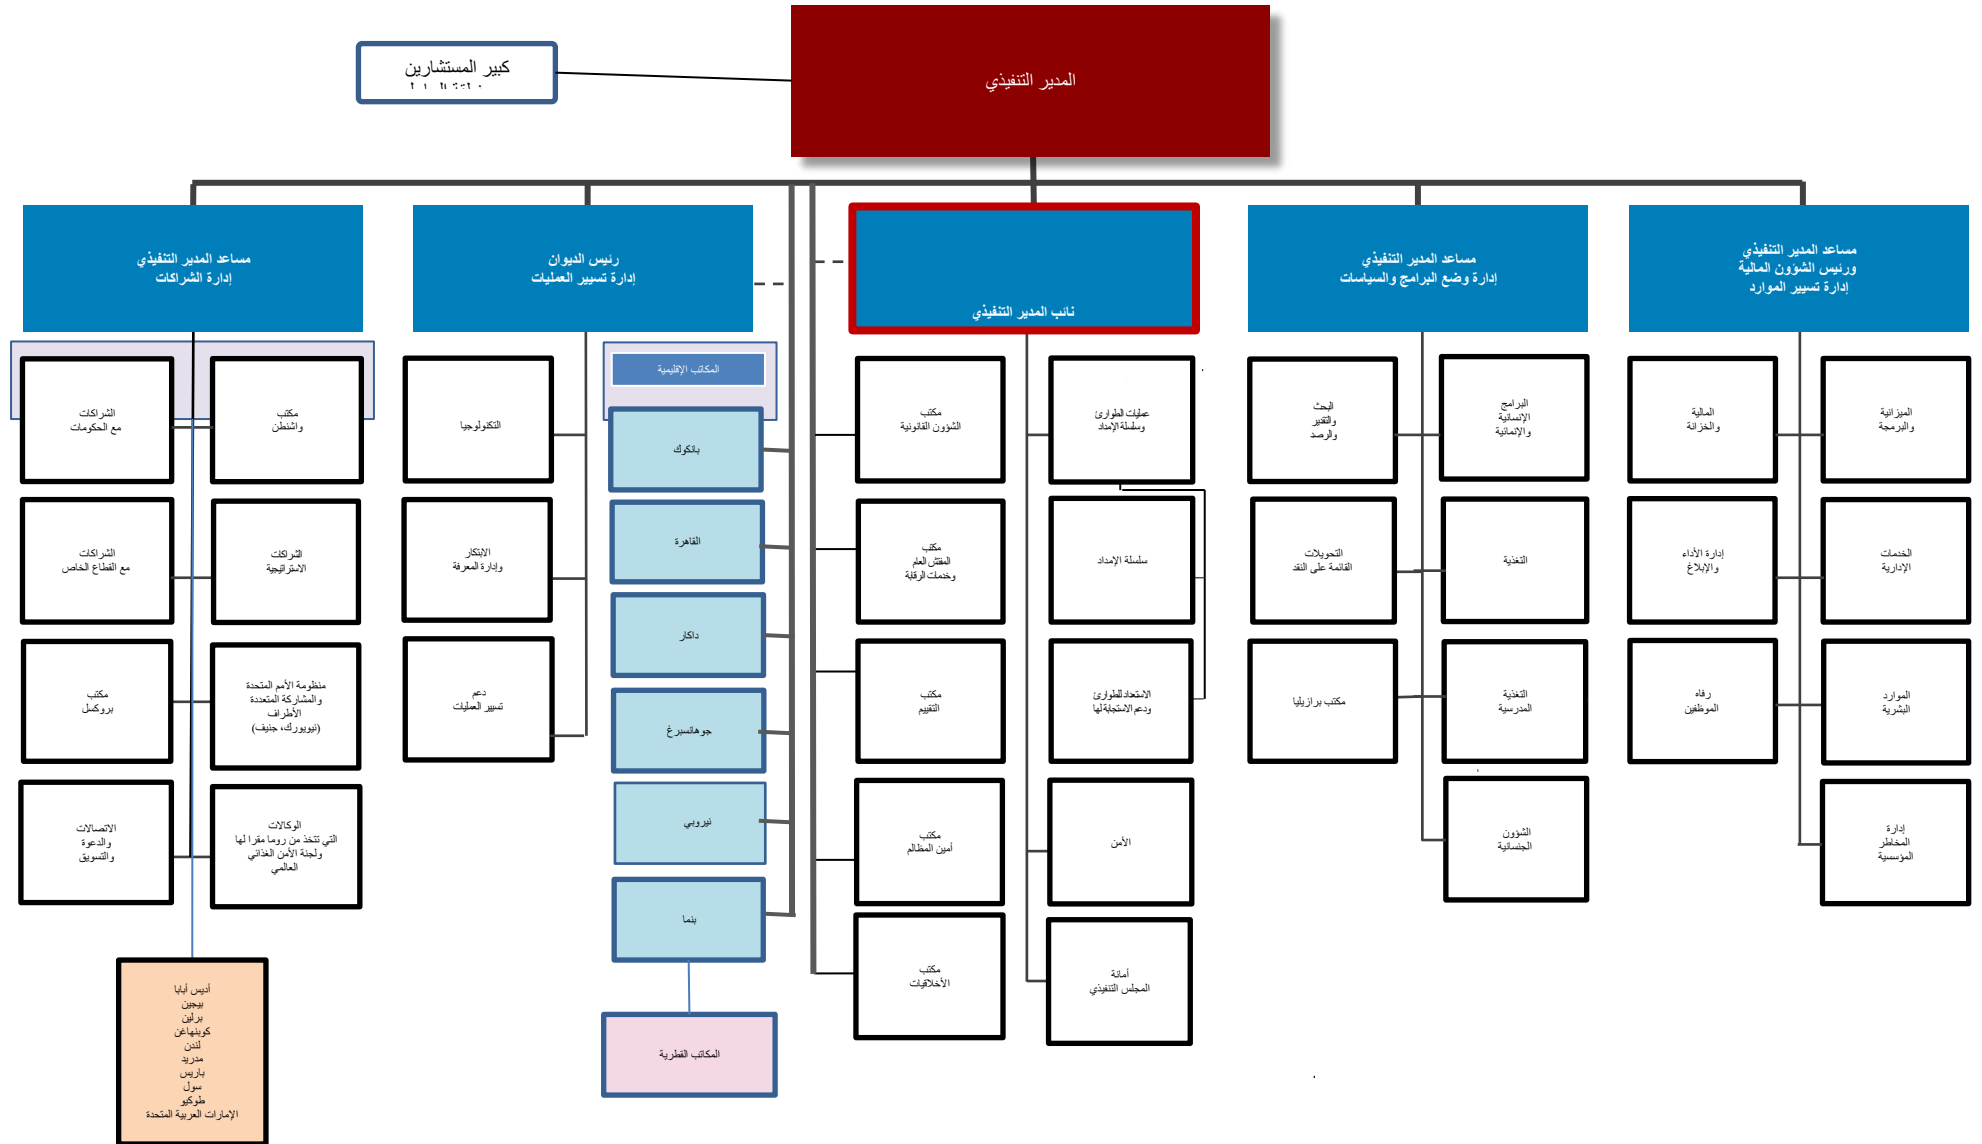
المدير التنفيذي

كبير المستشارين
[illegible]

مساعد المدير التنفيذي
إدارة الشراكات

رئيس الديوان
إدارة تسيير العمليات

نائب المدير التنفيذي

مساعد المدير التنفيذي
إدارة وضع البرامج والسياسات

مساعد المدير التنفيذي
ورئيس الشؤون المالية
إدارة تسيير الموارد

الشراكات مع الحكومات

مكتب واشنطن

الشراكات مع القطاع الخاص

الشراكات الاستراتيجية

مكتب بروكسل

منظومة الأمم المتحدة والشراكات المتعددة الأطراف (نيويورك، جنيف)

الاتصالات والدعوة والتسويق

الوكالات التي تتخذ من روما مقرا لها ولجنة الأمن الغذائي العالمي

أديس أبابا
بيجين
برلين
كوبنهاغن
لندن
مدريد
باريس
سول
طوكيو
الإمارات العربية المتحدة

التكنولوجيا

الابتكار وإدارة المعرفة

دعم تسيير العمليات

المكاتب الإقليمية

بانكوك

القاهرة

داكار

جوهانسبرغ

نيروبي

بنما

المكاتب القطرية

مكتب الشؤون القانونية

عمليات الطوارئ وسلسلة الإمداد

مكتب المفتش العام وخدمات الرقابة

سلسلة الإمداد

مكتب التقييم

الاستعداد للطوارئ ودعم الاستجابة لها

مكتب أمين المظالم

الأمن

مكتب الأخلاقيات

أمانة المجلس التنفيذي

البحث والتقدير والرصد

البرامج الإنسانية والإنمائية

التحويلات القائمة على النقد

التغذية

مكتب برازيليا

التغذية المدرسية

الشؤون الجنسانية

المالية والخزانة

الميزانية والبرمجة

إدارة الأداء والإبلاغ

الخدمات الإدارية

رفاه الموظفين

الموارد البشرية

إدارة المخاطر المؤسسية